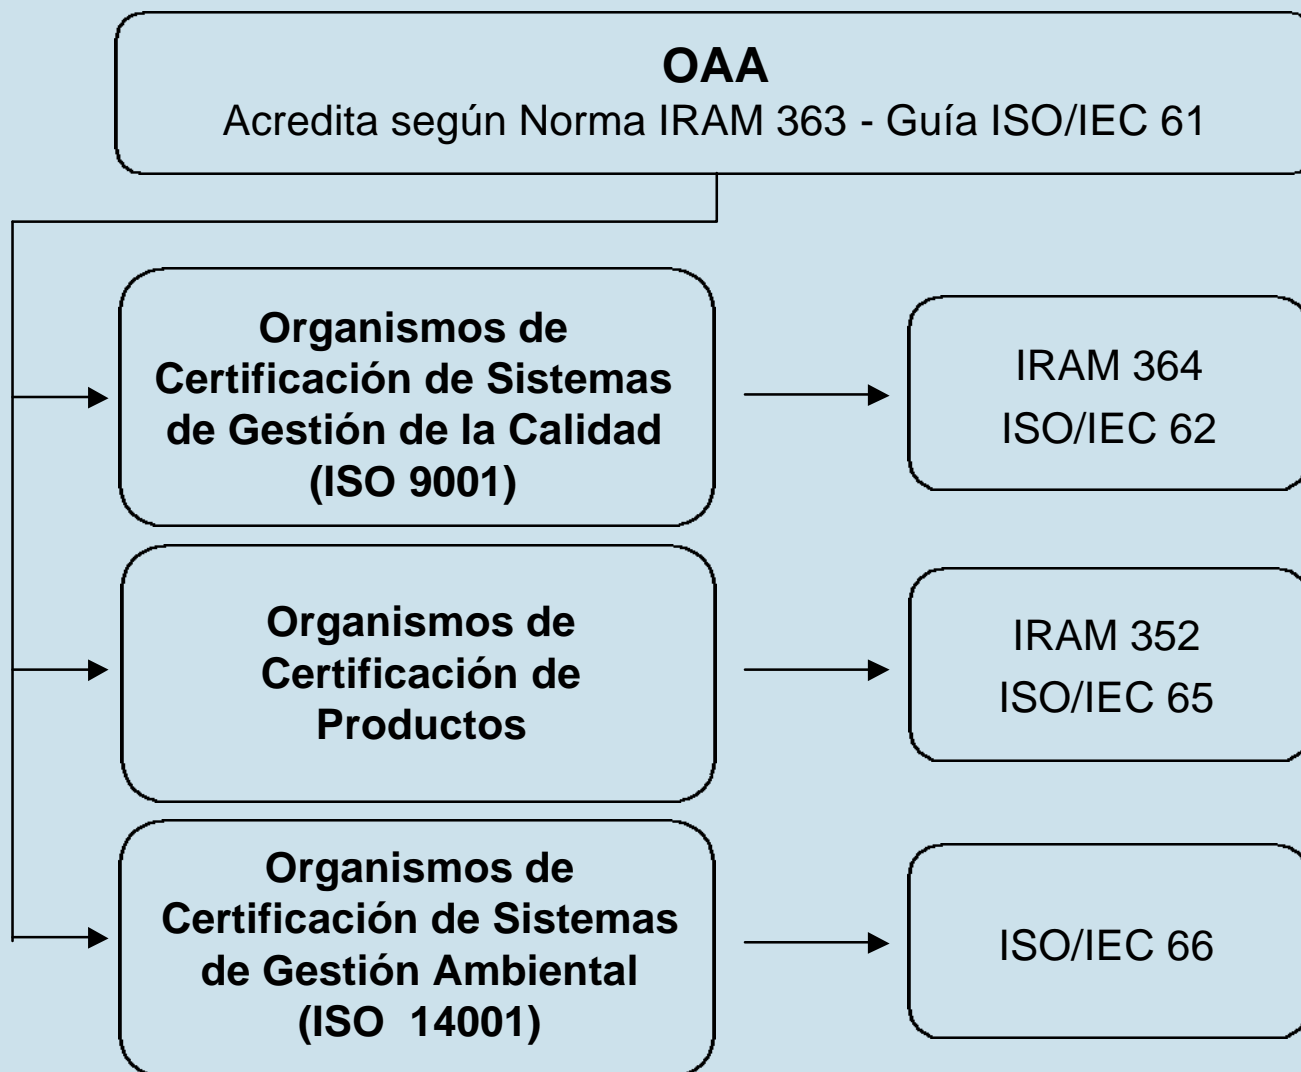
**OAA**
Acredita según Norma IRAM 363 - Guía ISO/IEC 61

**Organismos de Certificación de Sistemas de Gestión de la Calidad (ISO 9001)**

IRAM 364
ISO/IEC 62

**Organismos de Certificación de Productos**

IRAM 352
ISO/IEC 65

**Organismos de Certificación de Sistemas de Gestión Ambiental (ISO 14001)**

ISO/IEC 66